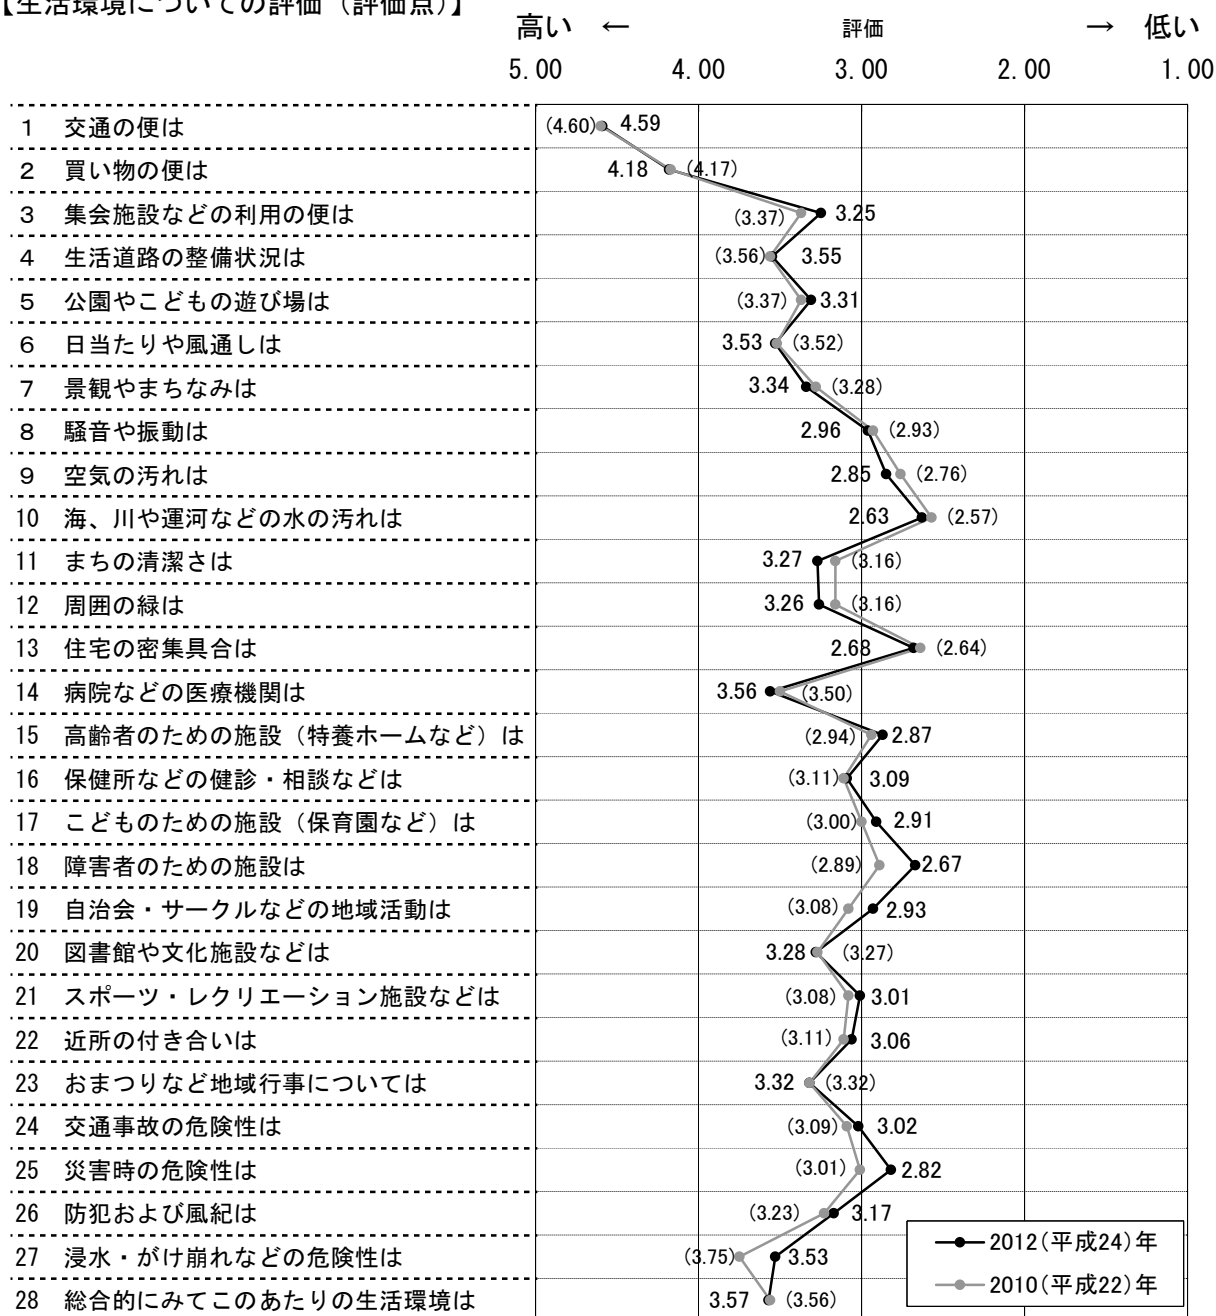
【生活環境についての評価（評価点）】

高い ← 評価 → 低い

5.00 4.00 3.00 2.00 1.00

| | 2012 | 2010 |
|---|---|---|
| 1 交通の便は | 4.59 | (4.60) |
| 2 買い物の便は | 4.18 | (4.17) |
| 3 集会施設などの利用の便は | 3.25 | (3.37) |
| 4 生活道路の整備状況は | 3.55 | (3.56) |
| 5 公園やこどもの遊び場は | 3.31 | (3.37) |
| 6 日当たりや風通しは | 3.53 | (3.52) |
| 7 景観やまちなみは | 3.34 | (3.28) |
| 8 騒音や振動は | 2.96 | (2.93) |
| 9 空気の汚れは | 2.85 | (2.76) |
| 10 海、川や運河などの水の汚れは | 2.63 | (2.57) |
| 11 まちの清潔さは | 3.27 | (3.16) |
| 12 周囲の緑は | 3.26 | (3.16) |
| 13 住宅の密集具合は | 2.68 | (2.64) |
| 14 病院などの医療機関は | 3.56 | (3.50) |
| 15 高齢者のための施設（特養ホームなど）は | 2.87 | (2.94) |
| 16 保健所などの健診・相談などは | 3.09 | (3.11) |
| 17 こどものための施設（保育園など）は | 2.91 | (3.00) |
| 18 障害者のための施設は | 2.67 | (2.89) |
| 19 自治会・サークルなどの地域活動は | 2.93 | (3.08) |
| 20 図書館や文化施設などは | 3.28 | (3.27) |
| 21 スポーツ・レクリエーション施設などは | 3.01 | (3.08) |
| 22 近所の付き合いは | 3.06 | (3.11) |
| 23 おまつりなど地域行事については | 3.32 | (3.32) |
| 24 交通事故の危険性は | 3.02 | (3.09) |
| 25 災害時の危険性は | 2.82 | (3.01) |
| 26 防犯および風紀は | 3.17 | (3.23) |
| 27 浸水・がけ崩れなどの危険性は | 3.53 | (3.75) |
| 28 総合的にみてこのあたりの生活環境は | 3.57 | (3.56) |

2012(平成24)年
2010(平成22)年